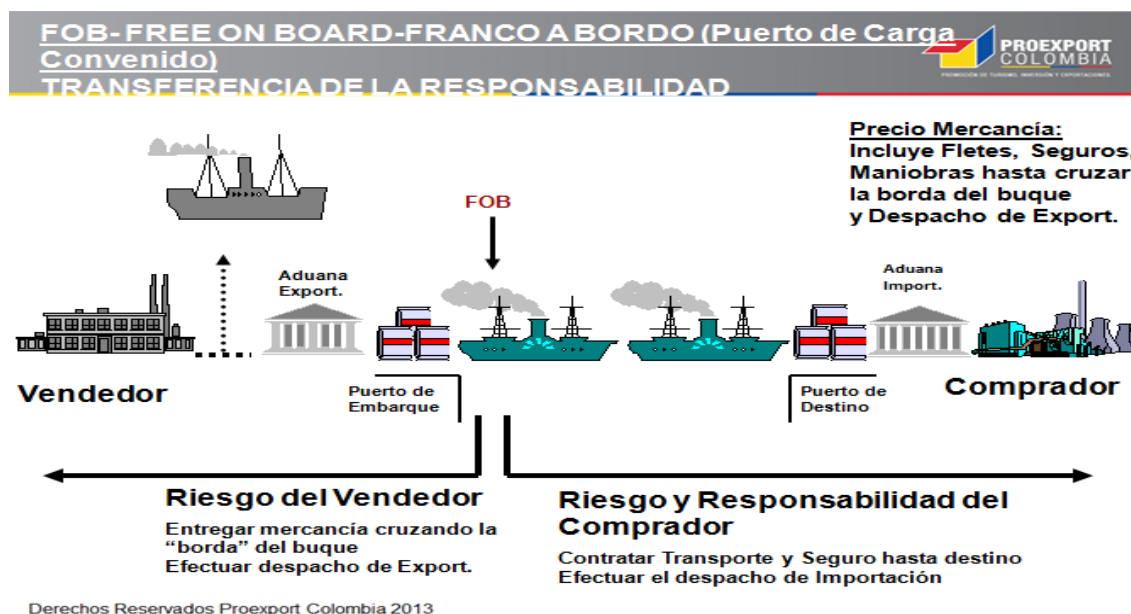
FOB- FREE ON BOARD-FRANCO A BORDO (Puerto de Carga Convenido)
TRANSFERENCIA DE LA RESPONSABILIDAD

PROEXPORT COLOMBIA
PROMOCIÓN DE TURISMO, INVERSIÓN Y EXPORTACIONES.

Precio Mercancía:
Incluye Fletes, Seguros, Maniobras hasta cruzar la borda del buque y Despacho de Export.

FOB

Aduana Export.

Aduana Import.

Vendedor

Puerto de Embarque

Puerto de Destino

Comprador

Riesgo del Vendedor
Entregar mercancía cruzando la "borda" del buque
Efectuar despacho de Export.

Riesgo y Responsabilidad del Comprador
Contratar Transporte y Seguro hasta destino
Efectuar el despacho de Importación

Derechos Reservados Proexport Colombia 2013